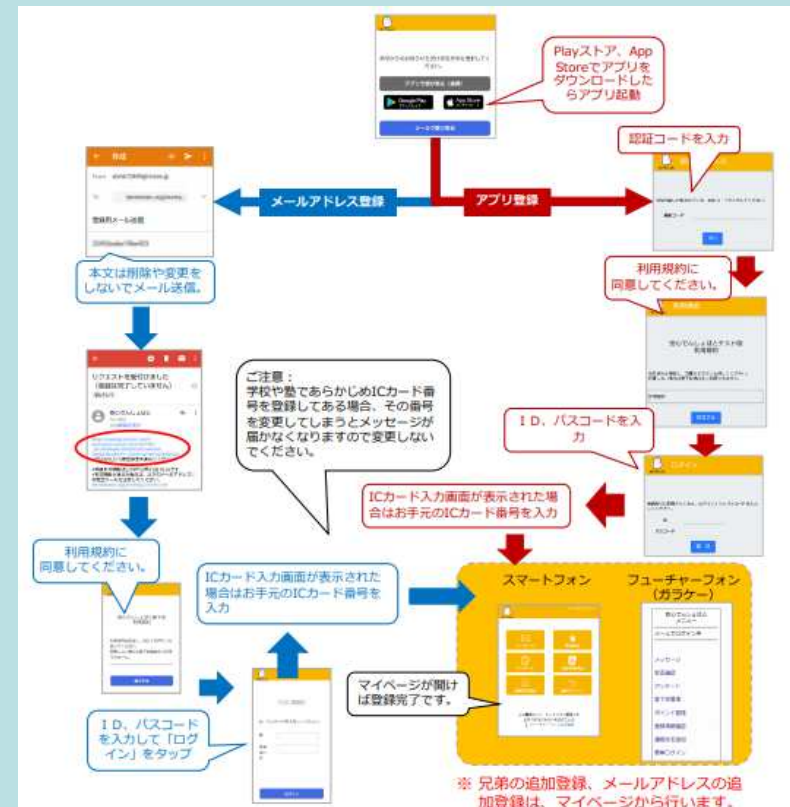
Playストア、App Storeでアプリをダウンロードしたらアプリ起動

認証コードを入力

メールアドレス登録

アプリ登録

本文は削除や変更をしないでメール送信。

利用規約に同意してください。

ご注意：
学校や塾であらかじめICカード番号を登録してある場合、その番号を変更してしまうとメッセージが届かなくなりますので変更しないでください。

ID、パスコードを入力

ICカード入力画面が表示された場合はお手元のICカード番号を入力

利用規約に同意してください。

ICカード入力画面が表示された場合はお手元のICカード番号を入力

スマートフォン

フューチャーフォン（ガラケー）

マイページが開けば登録完了です。

ID、パスコードを入力して「ログイン」をタップ

※ 兄弟の追加登録、メールアドレスの追加登録は、マイページから行います。